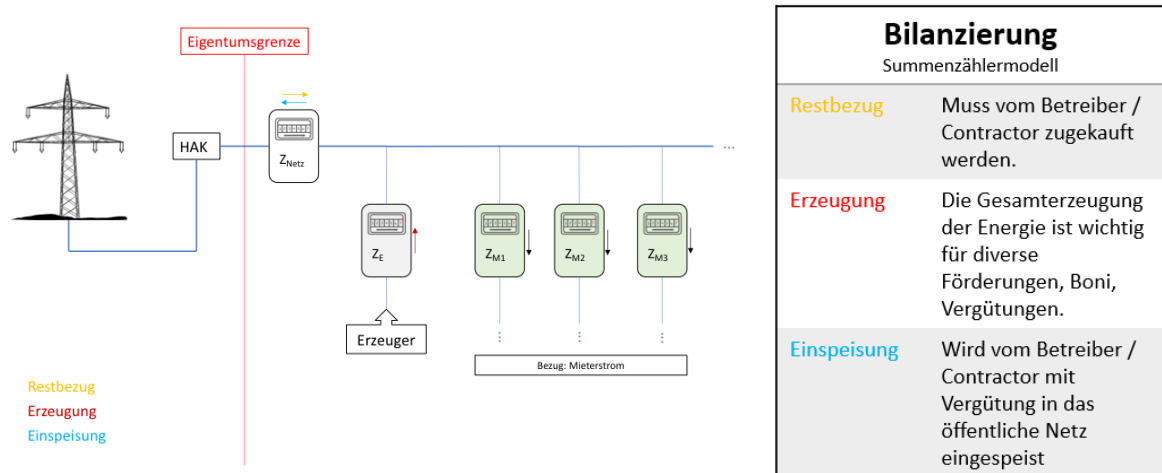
Eigentumsgrenze

HAK

$Z_{Netz}$

...

$Z_E$

$Z_{M1}$

$Z_{M2}$

$Z_{M3}$

Erzeuger

Bezug: Mieterstrom

Restbezug
Erzeugung
Einspeisung

**Bilanzierung**
Summenzählermodell

| | |
|---|---|
| Restbezug | Muss vom Betreiber / Contractor zugekauft werden. |
| Erzeugung | Die Gesamterzeugung der Energie ist wichtig für diverse Förderungen, Boni, Vergütungen. |
| Einspeisung | Wird vom Betreiber / Contractor mit Vergütung in das öffentliche Netz eingespeist |